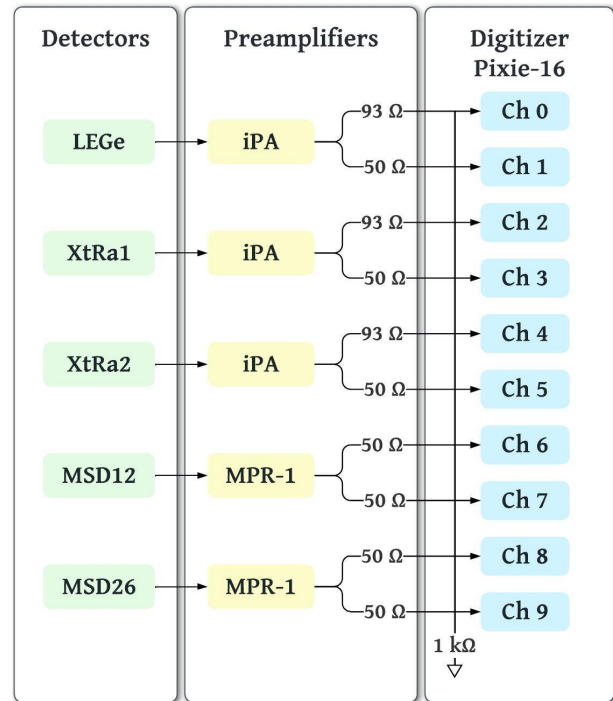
Detectors

Preamplifiers

Digitizer Pixie-16

LEGe

iPA

93 Ω

50 Ω

Ch 0

Ch 1

XtRa1

iPA

93 Ω

50 Ω

Ch 2

Ch 3

XtRa2

iPA

93 Ω

50 Ω

Ch 4

Ch 5

MSD12

MPR-1

50 Ω

50 Ω

Ch 6

Ch 7

MSD26

MPR-1

50 Ω

50 Ω

Ch 8

Ch 9

1 kΩ